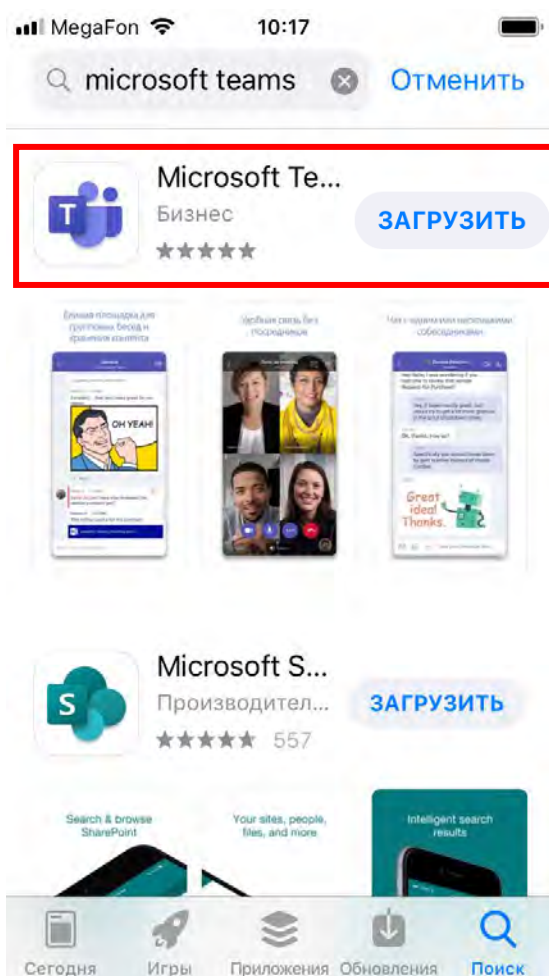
MegaFon 10:17

microsoft teams

Отменить

Microsoft Te...
Бизнес
ЗАГРУЗИТЬ

Единая площадка для групповых бесед и хранения контента

Удобная связь без посредников

Чат с удаленными настоящими собеседниками

OH YEAH!

Great idea! Thanks.

Microsoft S...
Производител...
557
ЗАГРУЗИТЬ

Search & browse SharePoint

Your sites, people, files, and more

Intelligent search results

Сегодня
Игры
Приложения
Обновления
Поиск